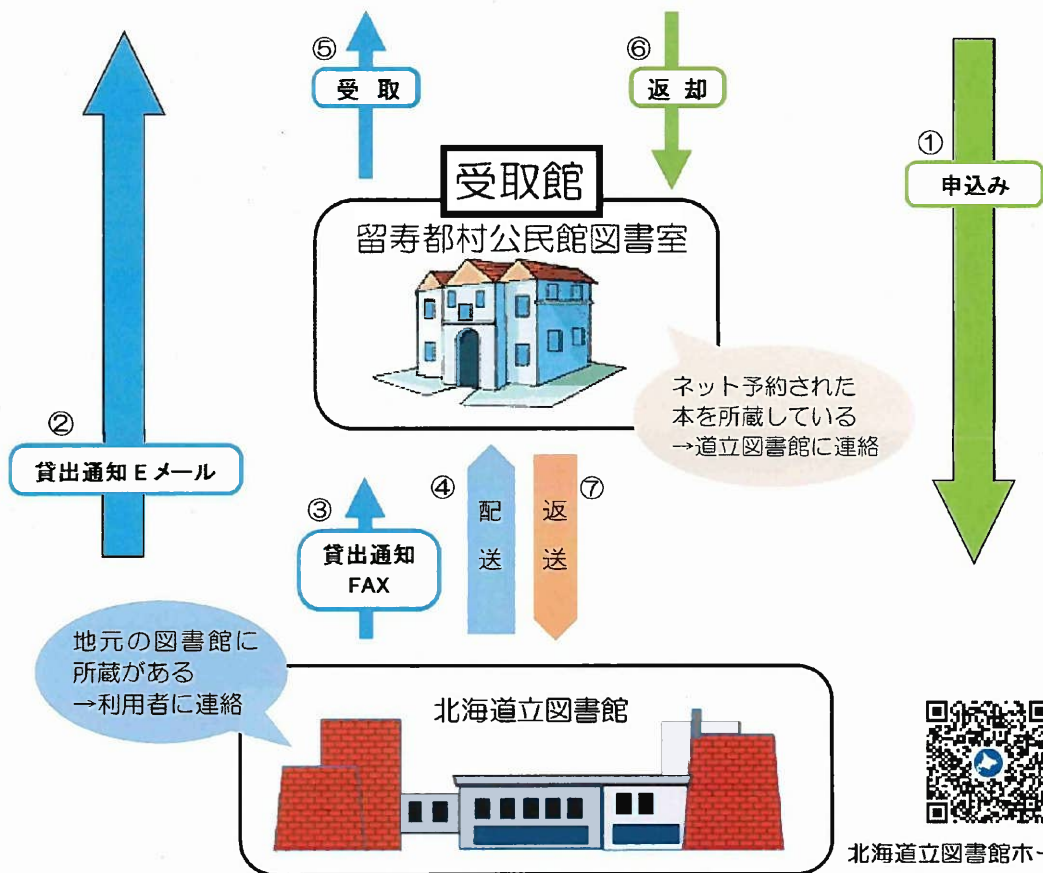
⑤
受 取

⑥
返 却

①
申込み

受取館
留寿都村公民館図書室

ネット予約された本を所蔵している
→道立図書館に連絡

②
貸出通知 E メール

③
貸出通知
FAX

④
配送

⑦
返送

地元の図書館に所蔵がある
→利用者に連絡

北海道立図書館

北海道立図書館ホ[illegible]